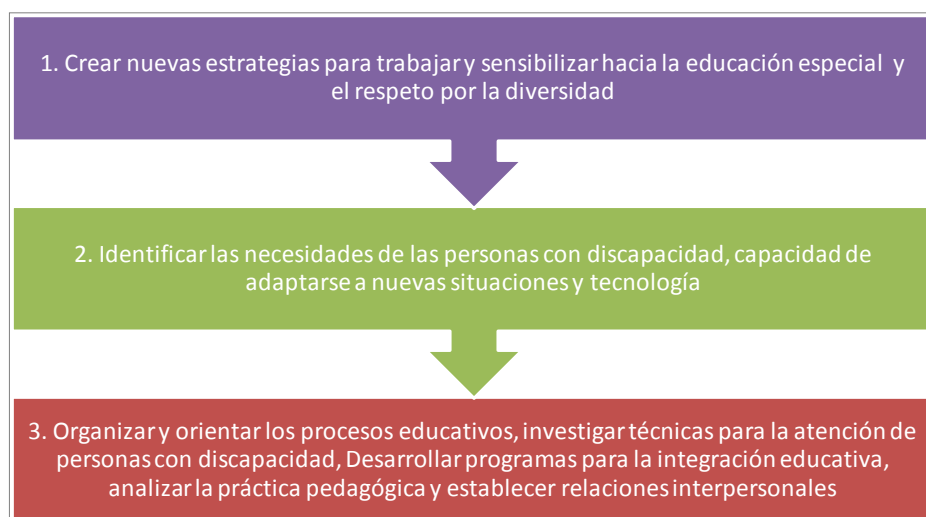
1. Crear nuevas estrategias para trabajar y sensibilizar hacia la educación especial y el respeto por la diversidad

2. Identificar las necesidades de las personas con discapacidad, capacidad de adaptarse a nuevas situaciones y tecnología

3. Organizar y orientar los procesos educativos, investigar técnicas para la atención de personas con discapacidad, Desarrollar programas para la integración educativa, analizar la práctica pedagógica y establecer relaciones interpersonales